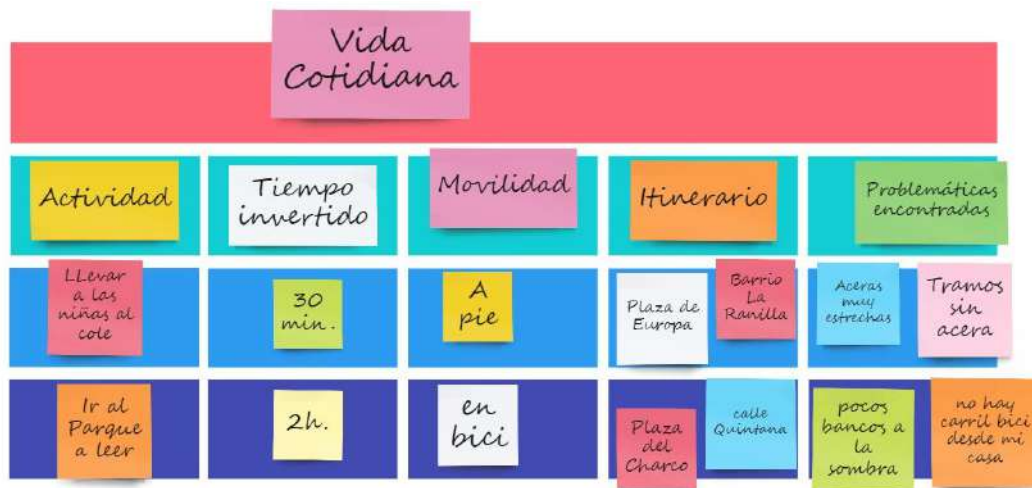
Vida Cotidiana

| Actividad | Tiempo invertido | Movilidad | Itinerario | Problemáticas encontradas |
|---|---|---|---|---|
| LLevar a las niñas al cole | 30 min. | A pie | Plaza de Europa; Barrio La Ranilla | Aceras muy estrechas; Tramos sin acera |
| Ir al Parque a leer | 2h. | en bici | Plaza del Charco; calle Quintana | pocos bancos a la sombra; no hay carril bici desde mi casa |